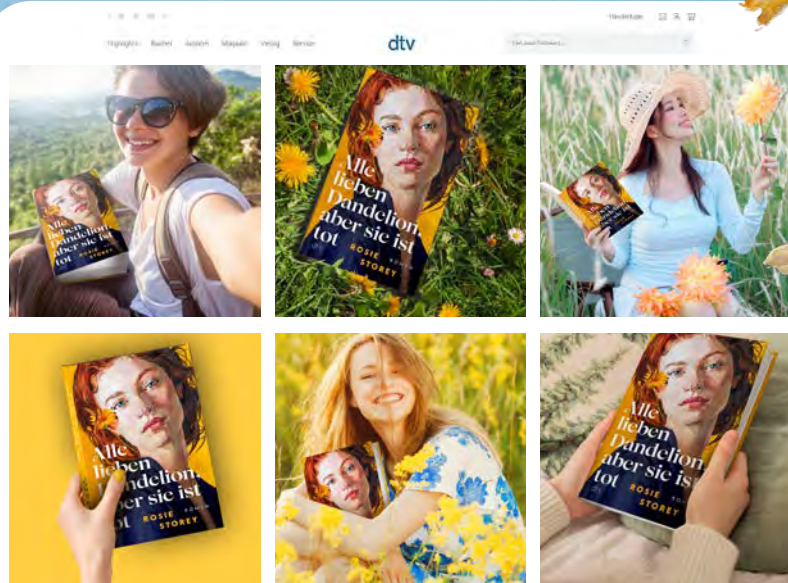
Highlights Bücher Autoren Magazin Verlag Service

dtv

Newsletter

Alle lieben Dandelion, aber sie ist tot
ROSIE STOREY
ROMAN

Alle lieben Dandelion, aber sie ist tot
ROSIE STOREY

Alle lieben Dandelion, aber sie ist tot
ROSIE STOREY
ROMAN

Alle lieben Dandelion, aber sie ist tot
ROSIE STOREY
ROMAN